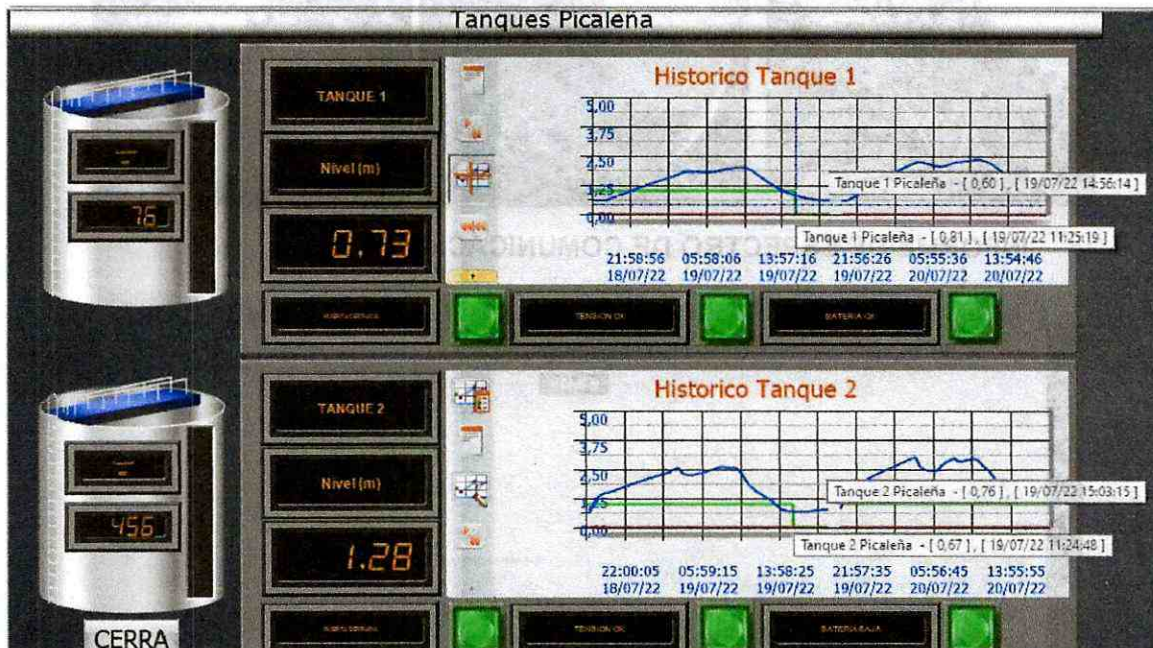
Tanques Picaleña

76

TANQUE 1

Nivel (m)

0.73

Historico Tanque 1

5,00
3,75
2,50
1,25
0,00

Tanque 1 Picaleña - [ 0,60 ], [ 19/07/22 14:56:14 ]
Tanque 1 Picaleña - [ 0,81 ], [ 19/07/22 11:25:19 ]

21:58:56 18/07/22
05:58:06 19/07/22
13:57:16 19/07/22
21:56:26 19/07/22
05:55:36 20/07/22
13:54:46 20/07/22

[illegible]
TENSION OK
BATERIA OK

456

TANQUE 2

Nivel (m)

1.28

Historico Tanque 2

5,00
3,75
2,50
1,25
0,00

Tanque 2 Picaleña - [ 0,76 ], [ 19/07/22 15:03:15 ]
Tanque 2 Picaleña - [ 0,67 ], [ 19/07/22 11:24:48 ]

22:00:05 18/07/22
05:59:15 19/07/22
13:58:25 19/07/22
21:57:35 19/07/22
05:56:45 20/07/22
13:55:55 20/07/22

CERRA

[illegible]
TENSION OK
BATERIA BAJA